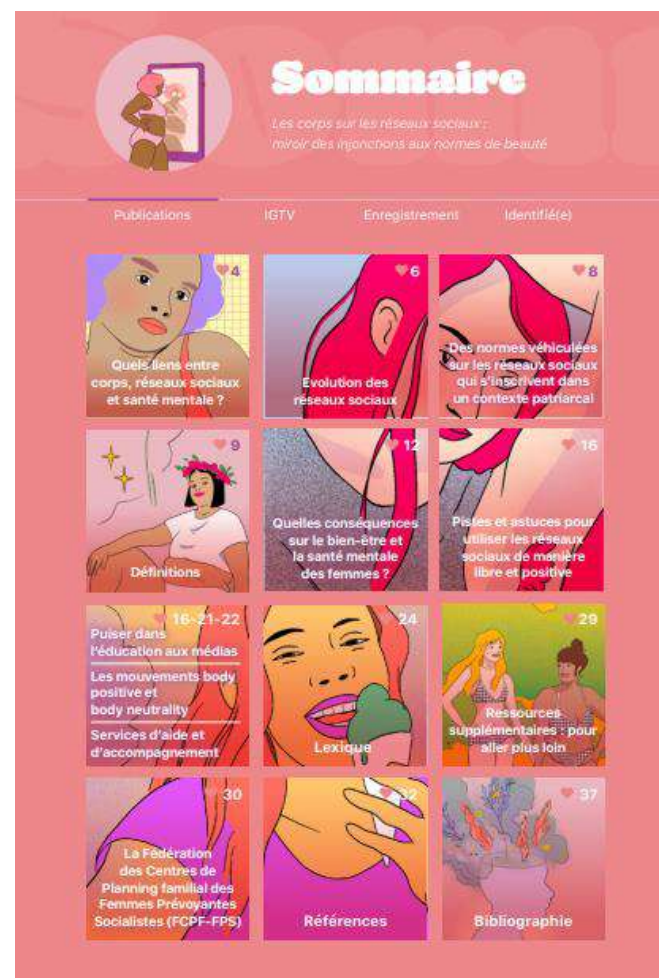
Sommaire

Les corps sur les réseaux sociaux : miroir des injonctions aux normes de beauté

Publications IGTV Enregistrement Identifié(e)

4
Quels liens entre corps, réseaux sociaux et santé mentale ?

6
Evolution des réseaux sociaux

8
Des normes véhiculées sur les réseaux sociaux qui s'inscrivent dans un contexte patriarcal

9
Définitions

12
Quelles conséquences sur le bien-être et la santé mentale des femmes ?

16
Pistes et astuces pour utiliser les réseaux sociaux de manière libre et positive

16-21-22
Puiser dans l'éducation aux médias
Les mouvements body positive et body neutrality
Services d'aide et d'accompagnement

24
Lexique

29
Ressources supplémentaires : pour aller plus loin

30
La Fédération des Centres de Planning familial des Femmes Prévoyantes Socialistes (FCPF-FPS)

32
Références

37
Bibliographie